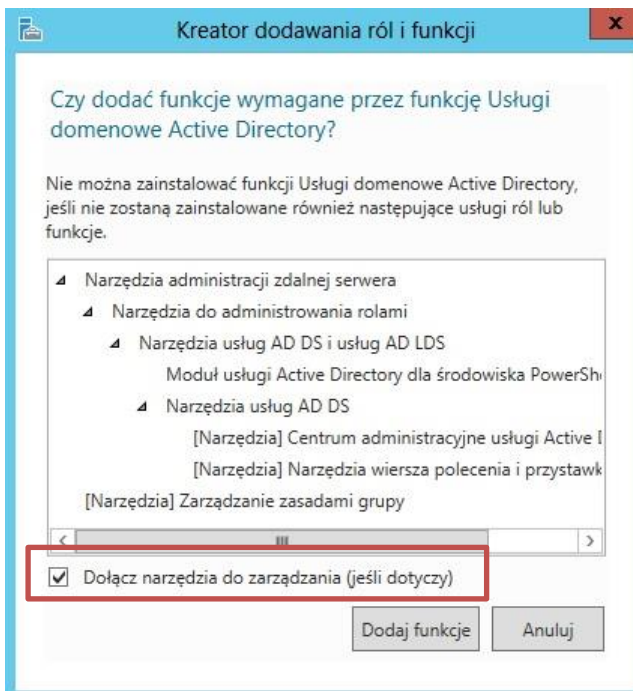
Kreator dodawania ról i funkcji

Czy dodać funkcje wymagane przez funkcję Usługi domenowe Active Directory?

Nie można zainstalować funkcji Usługi domenowe Active Directory, jeśli nie zostaną zainstalowane również następujące usługi ról lub funkcje.

Narzędzia administracji zdalnej serwera
Narzędzia do administrowania rolami
Narzędzia usług AD DS i usług AD LDS
Moduł usługi Active Directory dla środowiska PowerSh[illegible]
Narzędzia usług AD DS
[Narzędzia] Centrum administracyjne usługi Active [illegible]
[Narzędzia] Narzędzia wiersza polecenia i przystawk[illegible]
[Narzędzia] Zarządzanie zasadami grupy

Dołącz narzędzia do zarządzania (jeśli dotyczy)

Dodaj funkcje
Anuluj